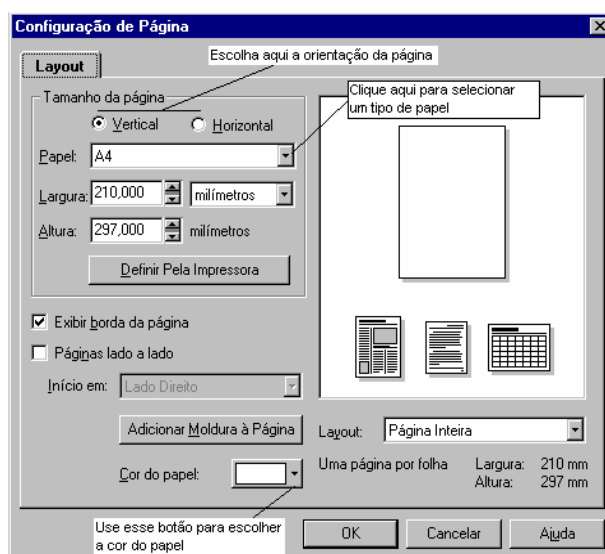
Configuração de Página

Layout

Escolha aqui a orientação da página

Tamanho da página

Vertical

Horizontal

Clique aqui para selecionar um tipo de papel

Papel: A4

Largura: 210,000 milímetros

Altura: 297,000 milímetros

Definir Pela Impressora

Exibir borda da página

Páginas lado a lado

Início em: Lado Direito

Adicionar Moldura à Página

Layout: Página Inteira

Uma página por folha

Largura: 210 mm

Altura: 297 mm

Cor do papel:

Use esse botão para escolher a cor do papel

OK

Cancelar

Ajuda